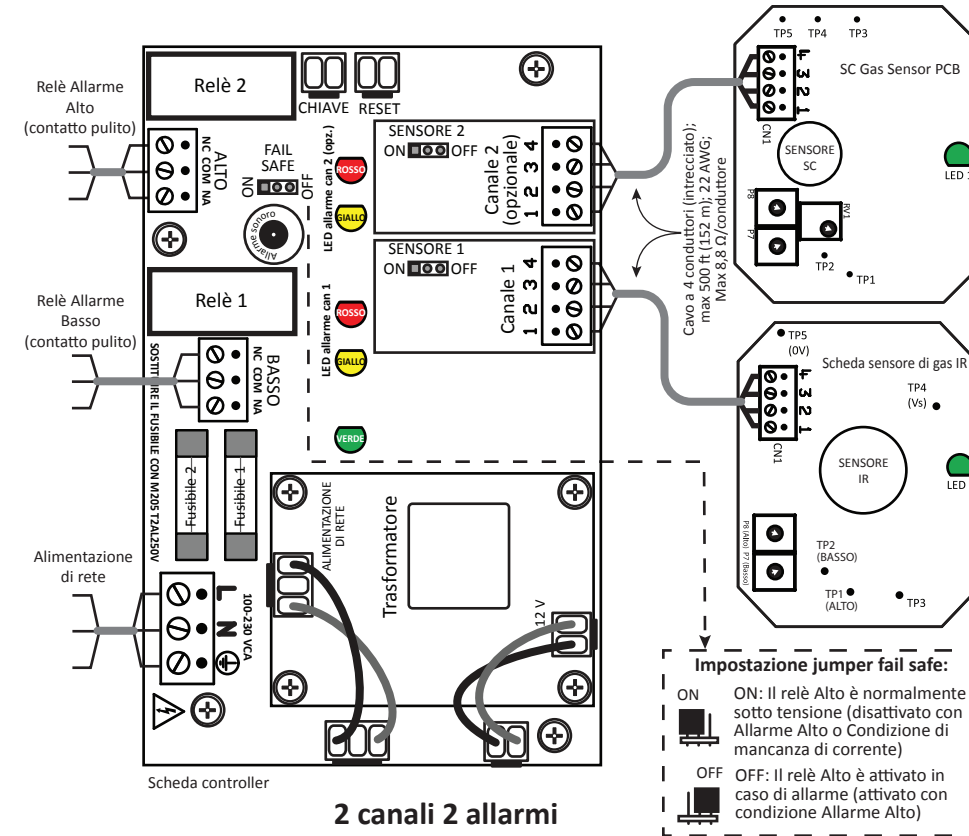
Relè Allarme Alto (contatto pulito)

Relè 2

CHIAVE

RESET

ALTO NC COM NA

FAIL SAFE

NO

OFF

Allarme sonoro

LED allarme can 2 (opz.)

ROSSO

GIALLO

SENSORE 2

ON OFF

Canale 2 (opzionale)

4 3 2 1

SENSORE 1

ON OFF

Canale 1

4 3 2 1

LED allarme can 1

ROSSO

GIALLO

VERDE

Relè Allarme Basso (contatto pulito)

Relè 1

BASSO NC COM NA

SOSTITUIRE IL FUSIBILE CON M205 T2AL250V

Fusibile 2

Fusibile 1

ALIMENTAZIONE DI RETE

Trasformatore

Alimentazione di rete

L N

100-230 VCA

12 V

Scheda controller

2 canali 2 allarmi

Cavo a 4 conduttori (intrecciato); max 500 ft (152 m); 22 AWG; Max 8,8 Ω/conduttore

TP5 TP4 TP3

SC Gas Sensor PCB

4 3 2 1

CN1

SENSORE SC

LED 1

P8

P7

RV1

TP2

TP1

TP5 (0V)

Scheda sensore di gas IR

4 3 2 1

CN1

TP4 (Vs)

SENSORE IR

LED

P8 (Alto) P7 (Basso)

TP2 (BASSO)

TP1 (ALTO)

TP3

Impostazione jumper fail safe:

ON

ON: Il relè Alto è normalmente sotto tensione (disattivato con Allarme Alto o Condizione di mancanza di corrente)

OFF

OFF: Il relè Alto è attivato in caso di allarme (attivato con condizione Allarme Alto)